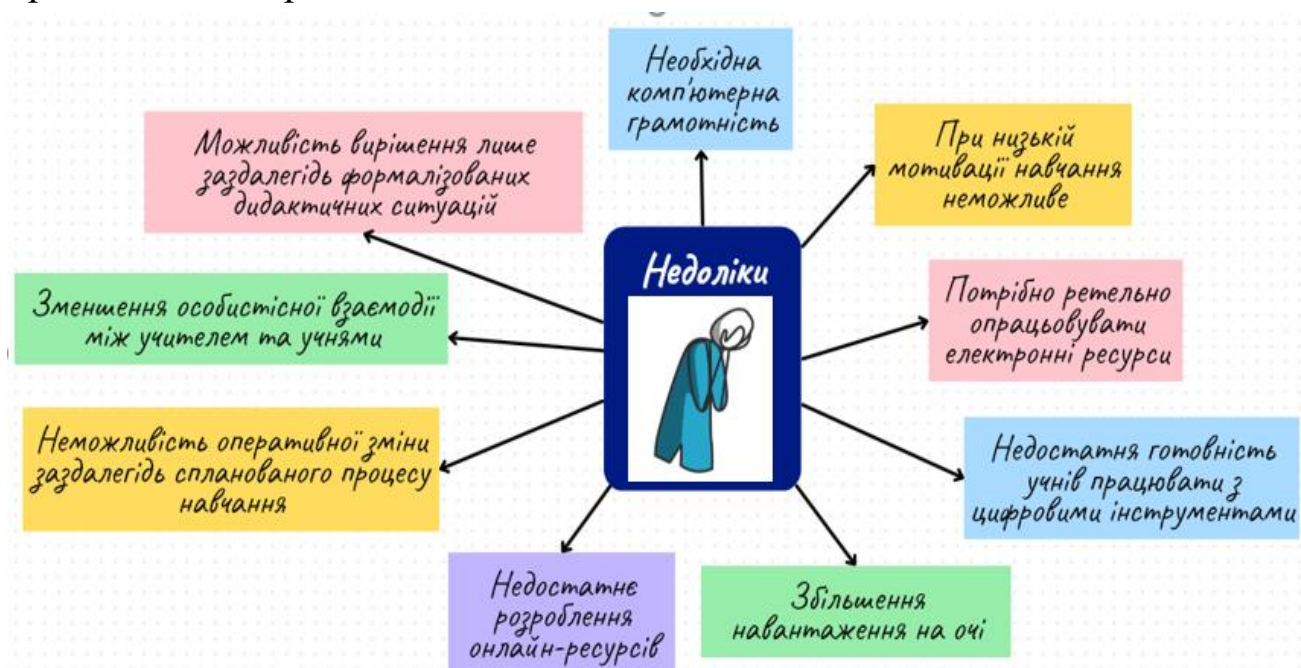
Недоліки

Необхідна комп'ютерна грамотність

При низькій мотивації навчання неможливе

Можливість вирішення лише заздалегідь формалізованих дидактичних ситуацій

Потрібно ретельно опрацьовувати електронні ресурси

Зменшення особистісної взаємодії між учителем та учнями

Недостатня готовність учнів працювати з цифровими інструментами

Неможливість оперативної зміни заздалегідь спланованого процесу навчання

Недостатнє розроблення онлайн-ресурсів

Збільшення навантаження на очі